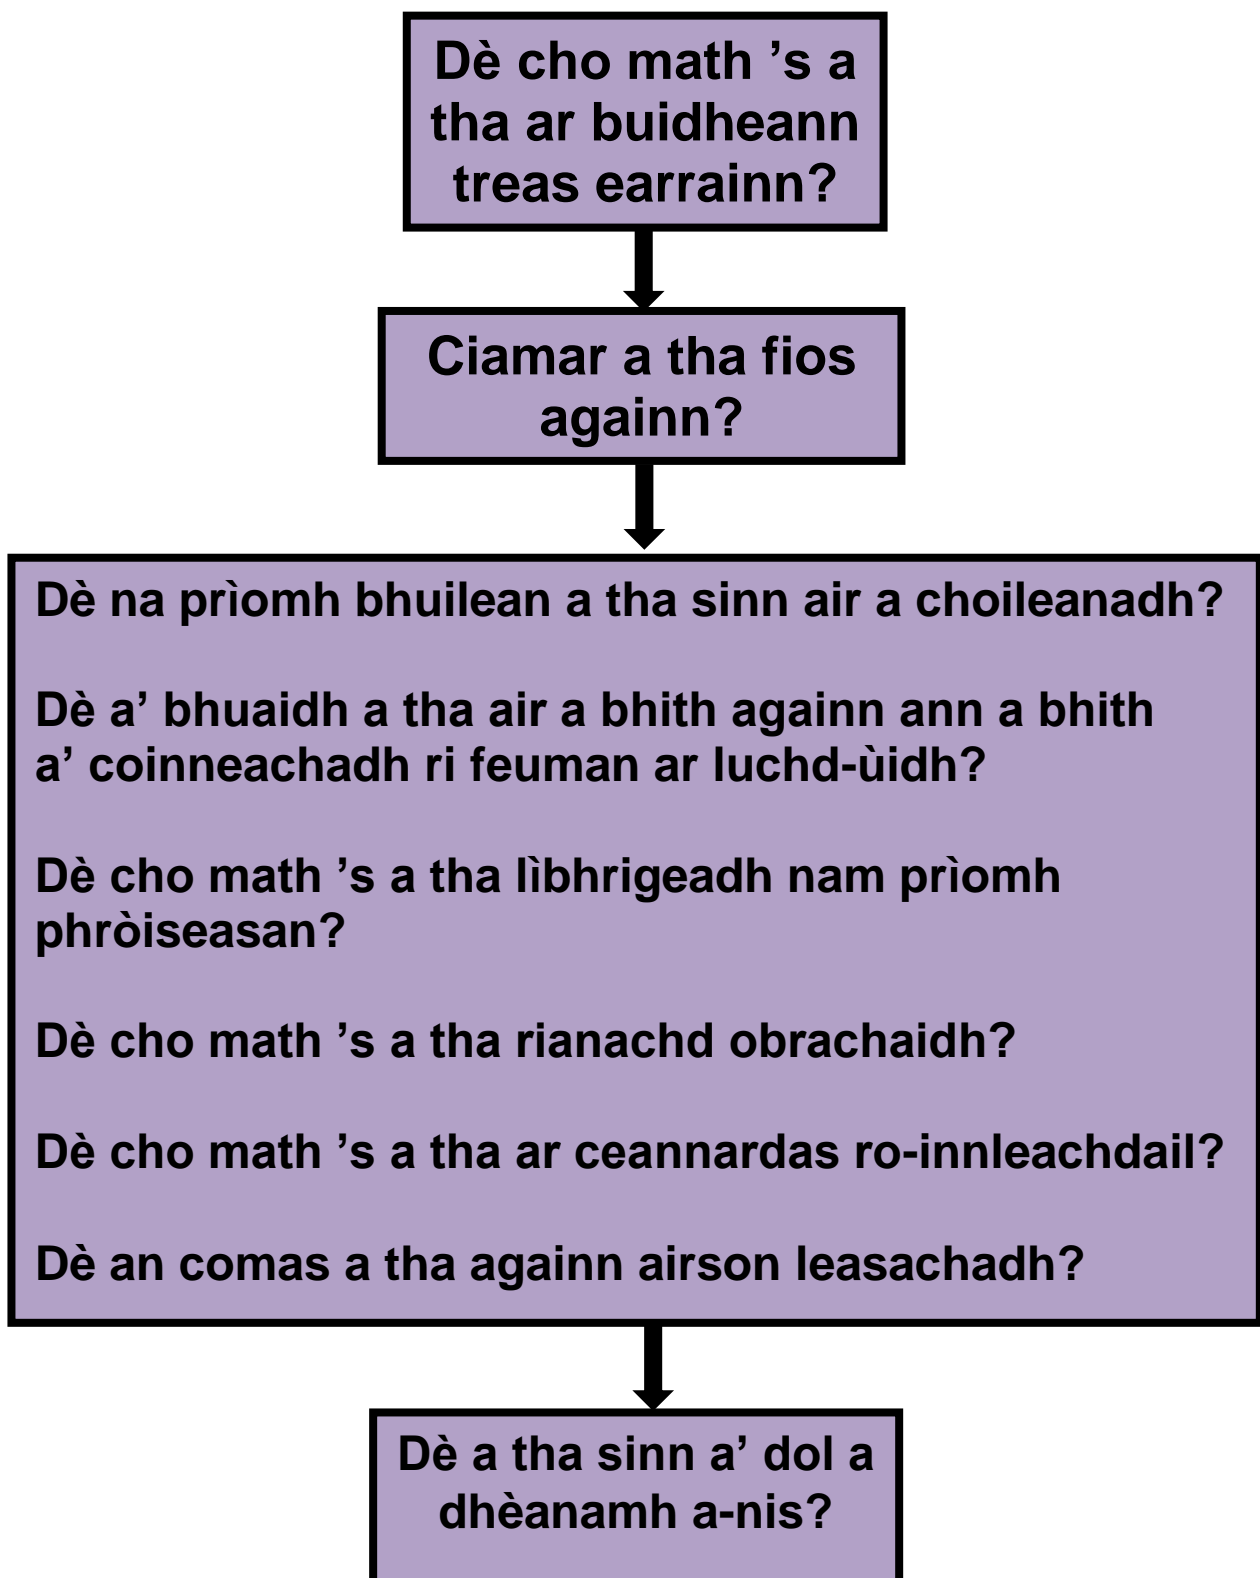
Dè cho math ’s a tha ar buidheann treas earrainn?

Ciamar a tha fios againn?

Dè na prìomh bhuilean a tha sinn air a choileanadh?

Dè a’ bhuaidh a tha air a bhith againn ann a bhith a’ coinneachadh ri feuman ar luchd-ùidh?

Dè cho math ’s a tha lìbhrigeadh nam prìomh phròiseasan?

Dè cho math ’s a tha rianachd obrachaidh?

Dè cho math ’s a tha ar ceannardas ro-innleachdail?

Dè an comas a tha againn airson leasachadh?

Dè a tha sinn a’ dol a dhèanamh a-nis?